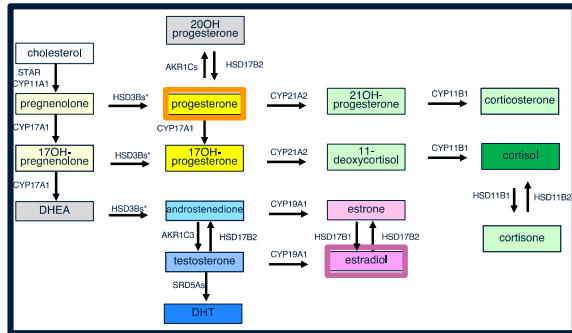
20OH progesterone

AKR1Cs

HSD17B2

cholesterol

STAR CYP11A1

pregnenolone

HSD3Bs*

progesterone

CYP21A2

21OH-progesterone

CYP11B1

corticosterone

CYP17A1

CYP17A1

17OH-pregnenolone

HSD3Bs*

17OH-progesterone

CYP21A2

11-deoxycortisol

CYP11B1

cortisol

CYP17A1

HSD11B1

HSD11B2

DHEA

HSD3Bs*

androstenedione

CYP19A1

estrone

cortisone

AKR1C3

HSD17B2

HSD17B1

HSD17B2

testosterone

CYP19A1

estradiol

SRD5As

DHT